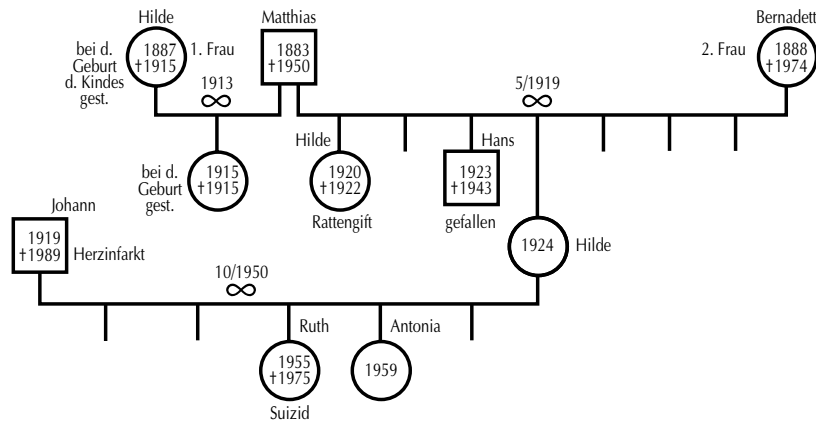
Hilde

bei d. Geburt d. Kindes gest.

1887
†1915

1. Frau

Matthias

1883
†1950

Bernadett

2. Frau

1888
†1974

1913
∞

5/1919
∞

Hilde

Hans

bei d. Geburt gest.

1915
†1915

1920
†1922

Rattengift

1923
†1943

gefallen

Johann

1919
†1989

Herzinfarkt

1924

Hilde

10/1950
∞

Ruth

Antonia

1955
†1975

Suizid

1959